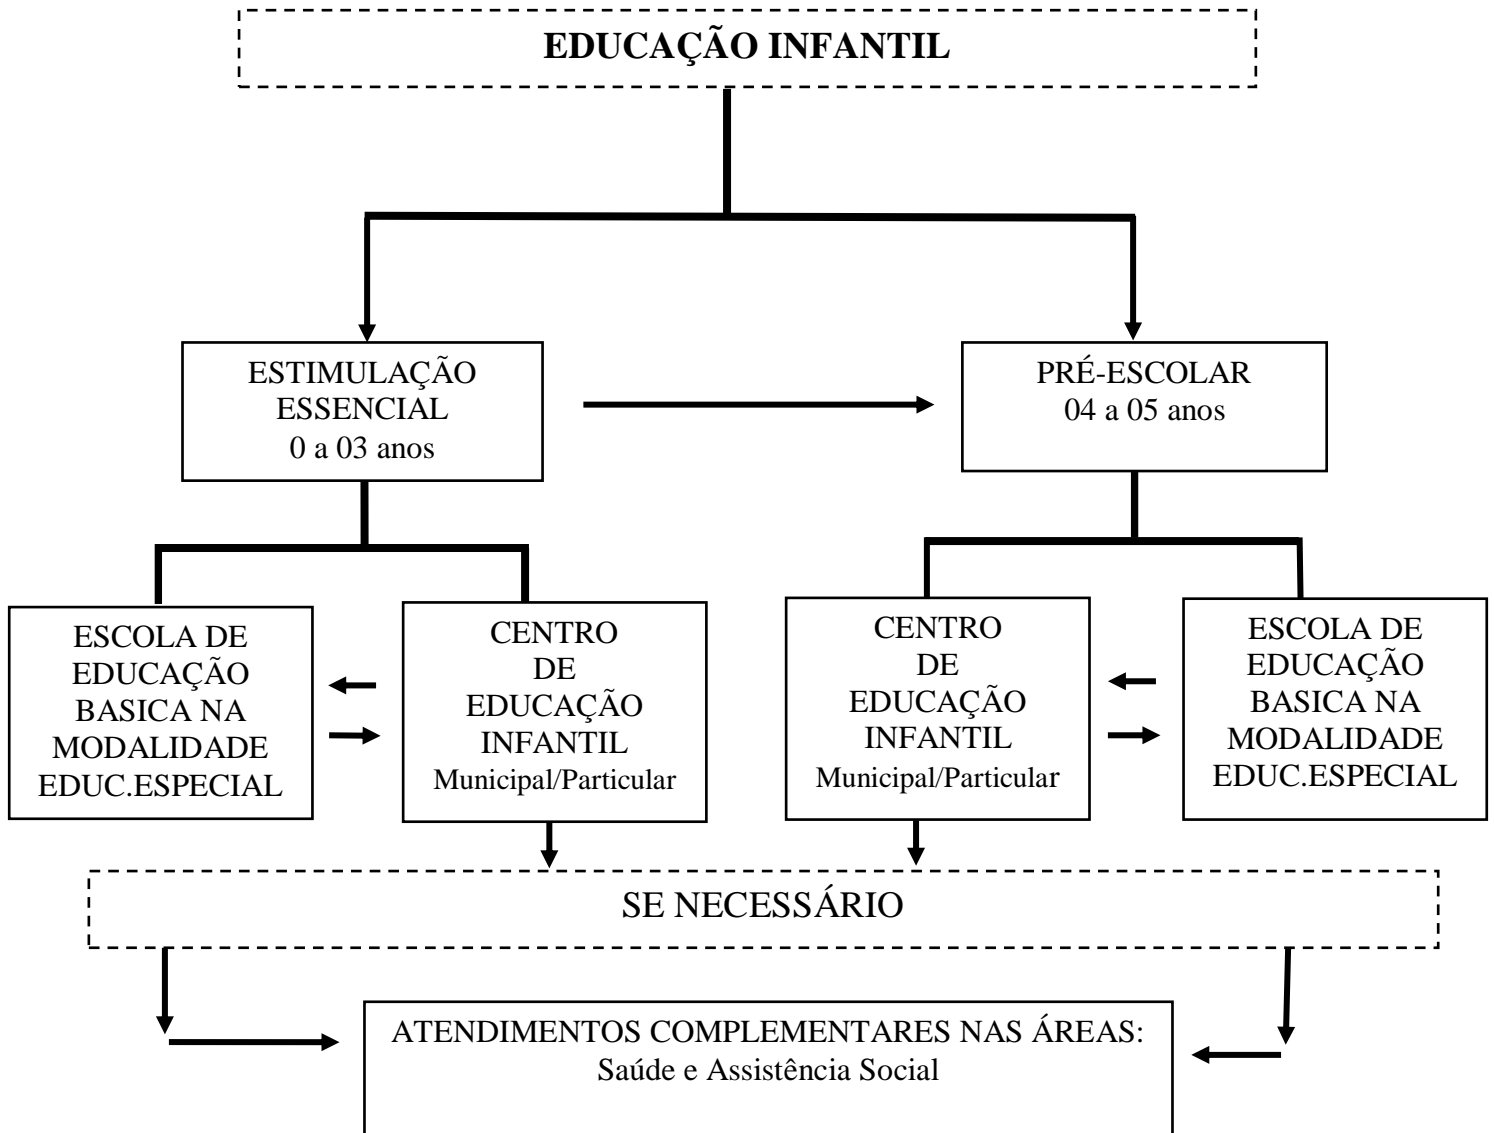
EDUCAÇÃO INFANTIL

ESTIMULAÇÃO ESSENCIAL
0 a 03 anos

PRÉ-ESCOLAR
04 a 05 anos

ESCOLA DE EDUCAÇÃO BASICA NA MODALIDADE EDUC.ESPECIAL

CENTRO DE EDUCAÇÃO INFANTIL
Municipal/Particular

CENTRO DE EDUCAÇÃO INFANTIL
Municipal/Particular

ESCOLA DE EDUCAÇÃO BASICA NA MODALIDADE EDUC.ESPECIAL

SE NECESSÁRIO

ATENDIMENTOS COMPLEMENTARES NAS ÁREAS:
Saúde e Assistência Social